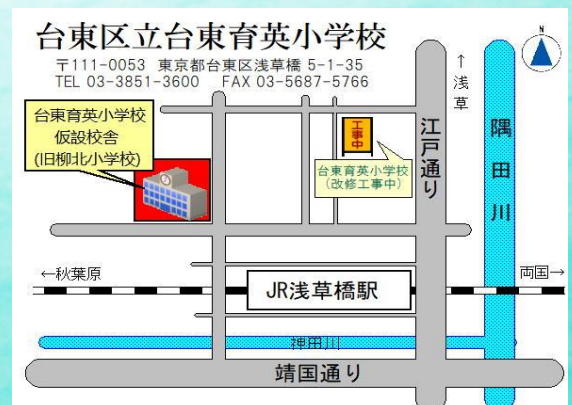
台東区立台東育英小学校

〒111-0053 東京都台東区浅草橋 5-1-35
TEL 03-3851-3600 FAX 03-5687-5766

N

↑
浅
草

台東育英小学校
仮設校舎
(旧柳北小学校)

工事中

江戸通り

台東育英小学校
(改修工事中)

隅田川

←秋葉原

両国→

JR浅草橋駅

神田川

靖国通り